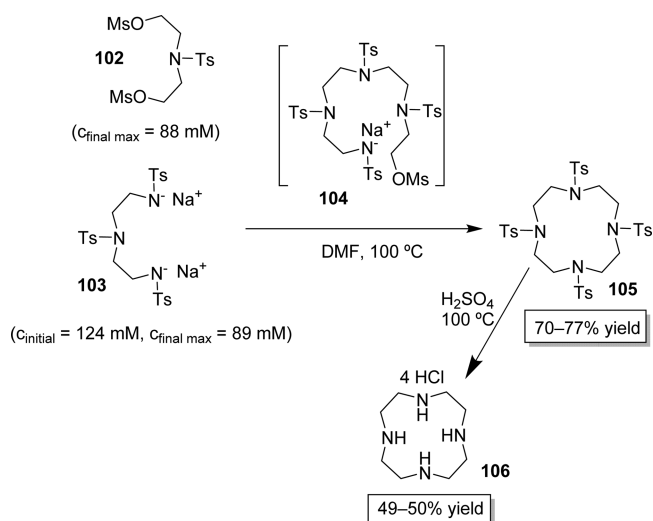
MsO
102
N–Ts
MsO
($c_{final\ max}$ = 88 mM)

Ts
N
Ts–N
$Na^+$
N–Ts
$N^-$
Ts
OMs
104

Ts
$N^-$ $Na^+$
Ts–N
$N^-$ $Na^+$
103
Ts
($c_{initial}$ = 124 mM, $c_{final\ max}$ = 89 mM)

DMF, 100 ºC

Ts
N
Ts–N
N–Ts
N
Ts
105

$H_2SO_4$
100 ºC

70–77% yield

4 HCl
H
N
NH
HN
N
H
106

49–50% yield